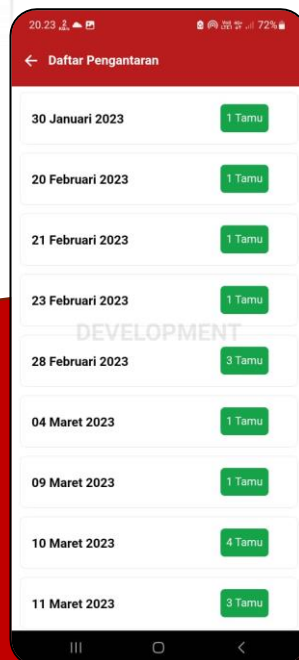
20.23
72%
← Daftar Pengantaran

30 Januari 2023 1 Tamu

20 Februari 2023 1 Tamu

21 Februari 2023 1 Tamu

23 Februari 2023 1 Tamu

DEVELOPMENT

28 Februari 2023 3 Tamu

04 Maret 2023 1 Tamu

09 Maret 2023 1 Tamu

10 Maret 2023 4 Tamu

11 Maret 2023 3 Tamu